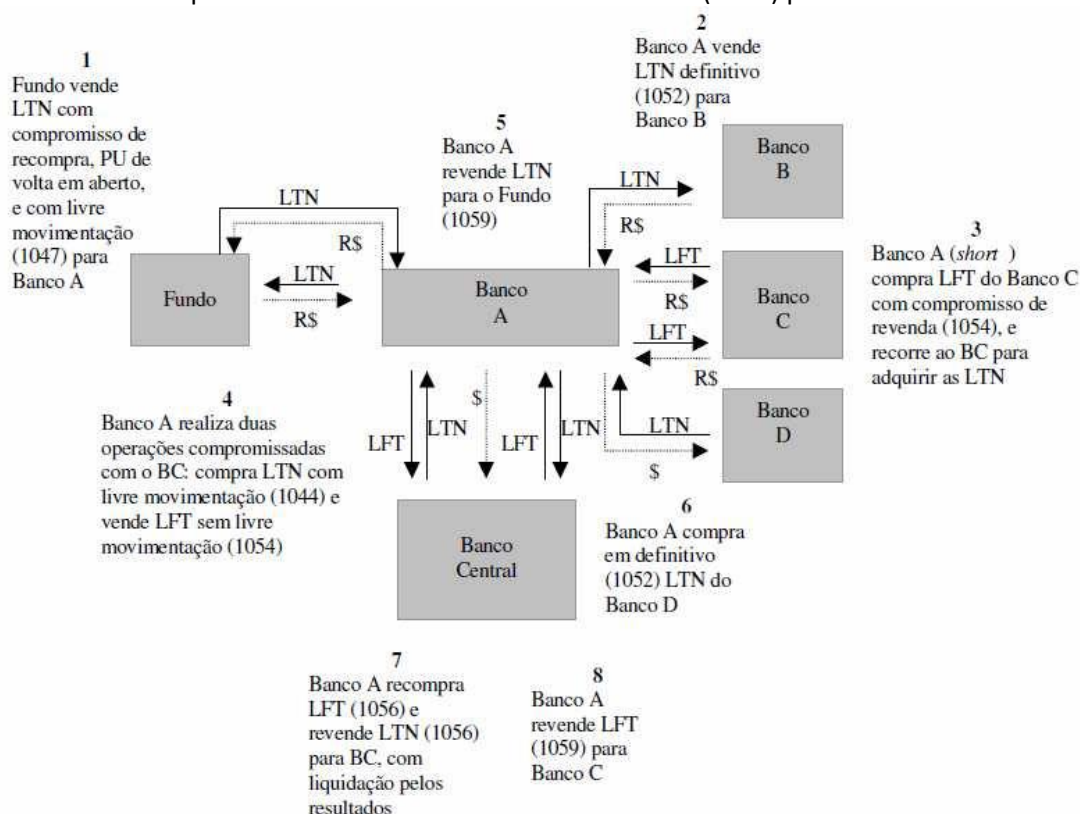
1
Fundo vende LTN com compromisso de recompra, PU de volta em aberto, e com livre movimentação (1047) para Banco A

2
Banco A vende LTN definitivo (1052) para Banco B

5
Banco A revende LTN para o Fundo (1059)

3
Banco A (*short* ) compra LFT do Banco C com compromisso de revenda (1054), e recorre ao BC para adquirir as LTN

LTN
R$
LTN
R$
Fundo
Banco A
LTN
R$
Banco B
LFT
R$
LFT
R$
Banco C
Banco D
LTN
$

4
Banco A realiza duas operações compromissadas com o BC: compra LTN com livre movimentação (1044) e vende LFT sem livre movimentação (1054)

LFT
LTN
$
LFT
LTN

Banco Central

6
Banco A compra em definitivo (1052) LTN do Banco D

7
Banco A recompra LFT (1056) e revende LTN (1056) para BC, com liquidação pelos resultados

8
Banco A revende LFT (1059) para Banco C